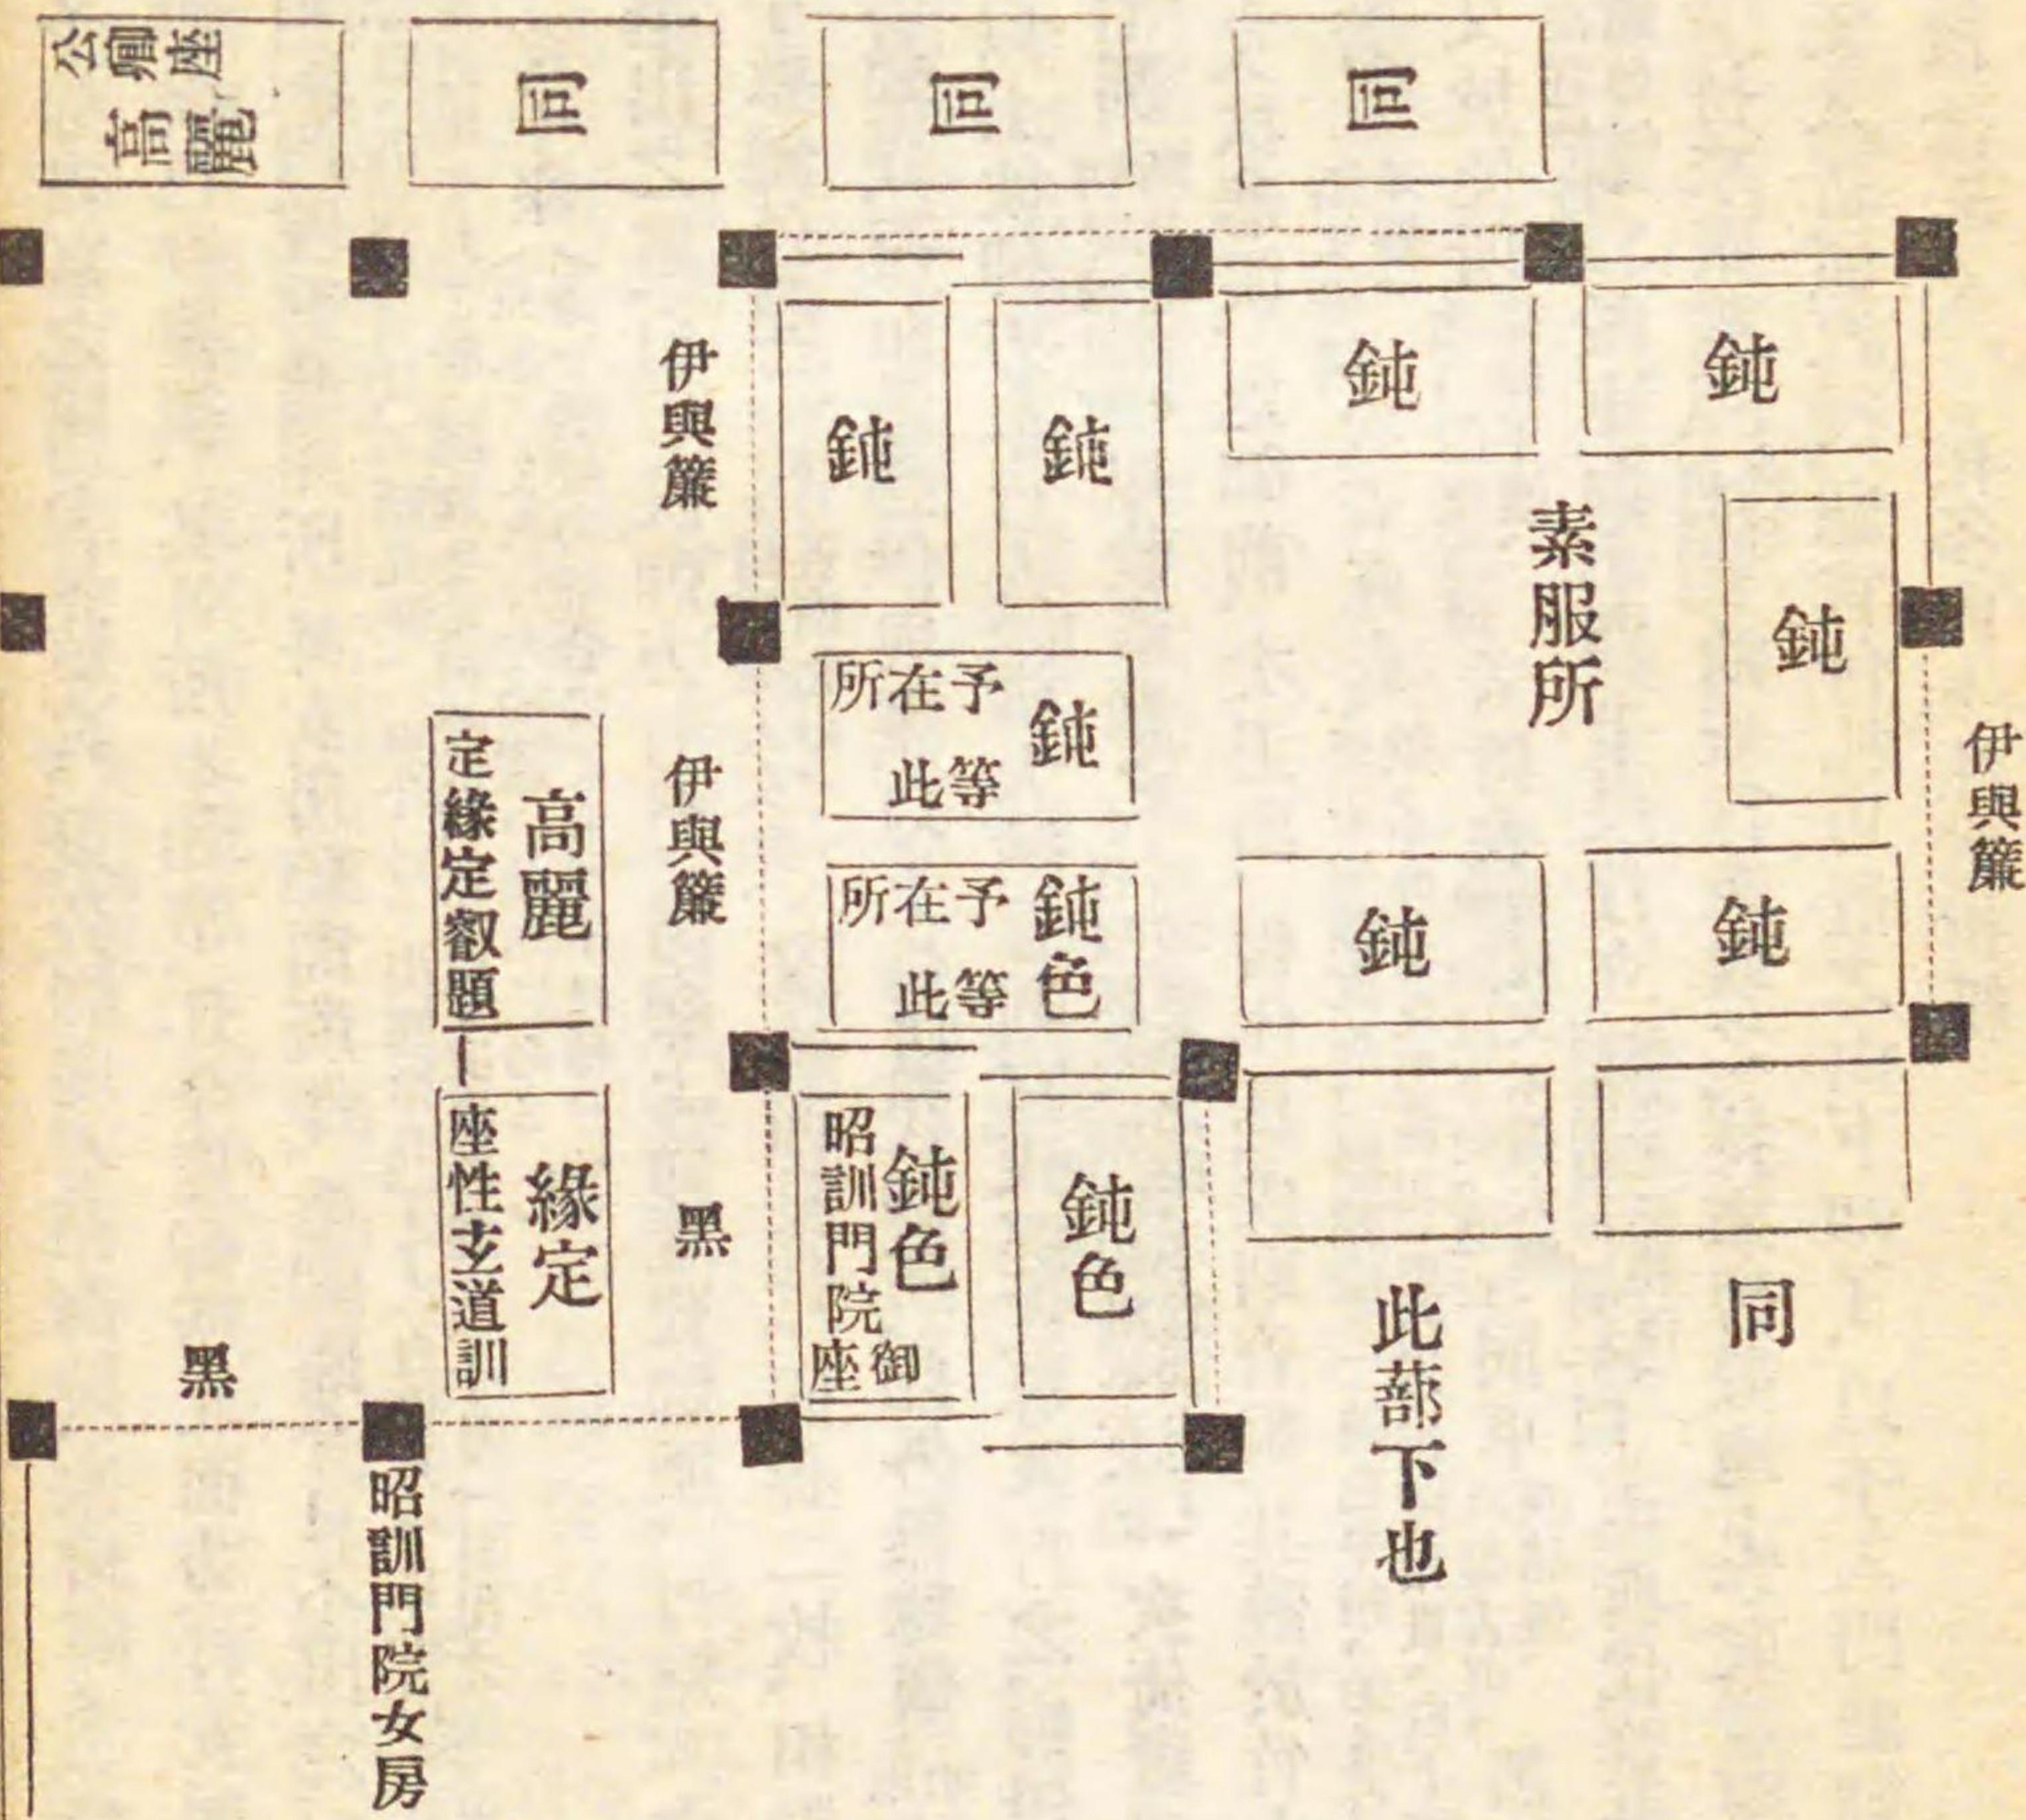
公卿座
高麗

同

同

同

伊與簾

鈍

鈍

鈍

鈍

素服所

鈍

所在予
此等

鈍

伊與簾

定緣定叡題

高麗

伊與簾

所在予
此等

鈍色

鈍

鈍

座性𦾔道訓

緣定

黑

昭訓門院
座御

鈍色

鈍色

此蔀下也

同

黑

昭訓門院女房